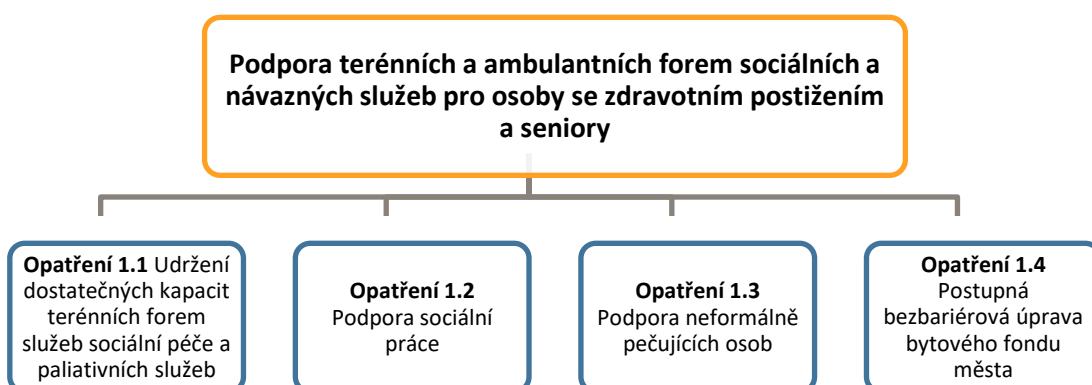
Podpora terénních a ambulantních forem sociálních a návazných služeb pro osoby se zdravotním postižením a seniory

Opatření 1.1 Udržení dostatečných kapacit terénních forem služeb sociální péče a paliativních služeb

Opatření 1.2 Podpora sociální práce

Opatření 1.3 Podpora neformálně pečujících osob

Opatření 1.4 Postupná bezbariérová úprava bytového fondu města